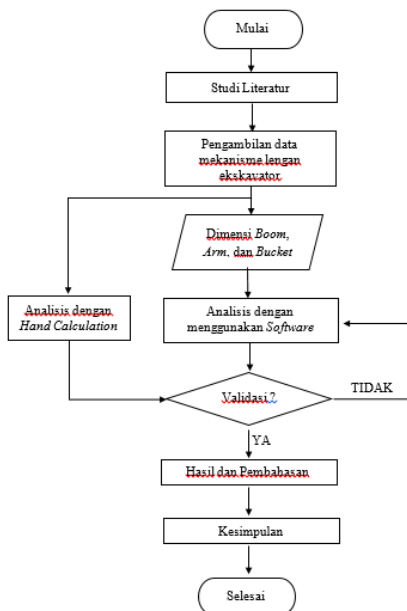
Mulai

Studi Literatur

Pengambilan data mekanisme lengan ekskavator

Dimensi *Boom*, *Arm*, dan *Bucket*

Analisis dengan *Hand Calculation*

Analisis dengan menggunakan *Software*

Validasi ?

TIDAK

YA

Hasil dan Pembahasan

Kesimpulan

Selesai